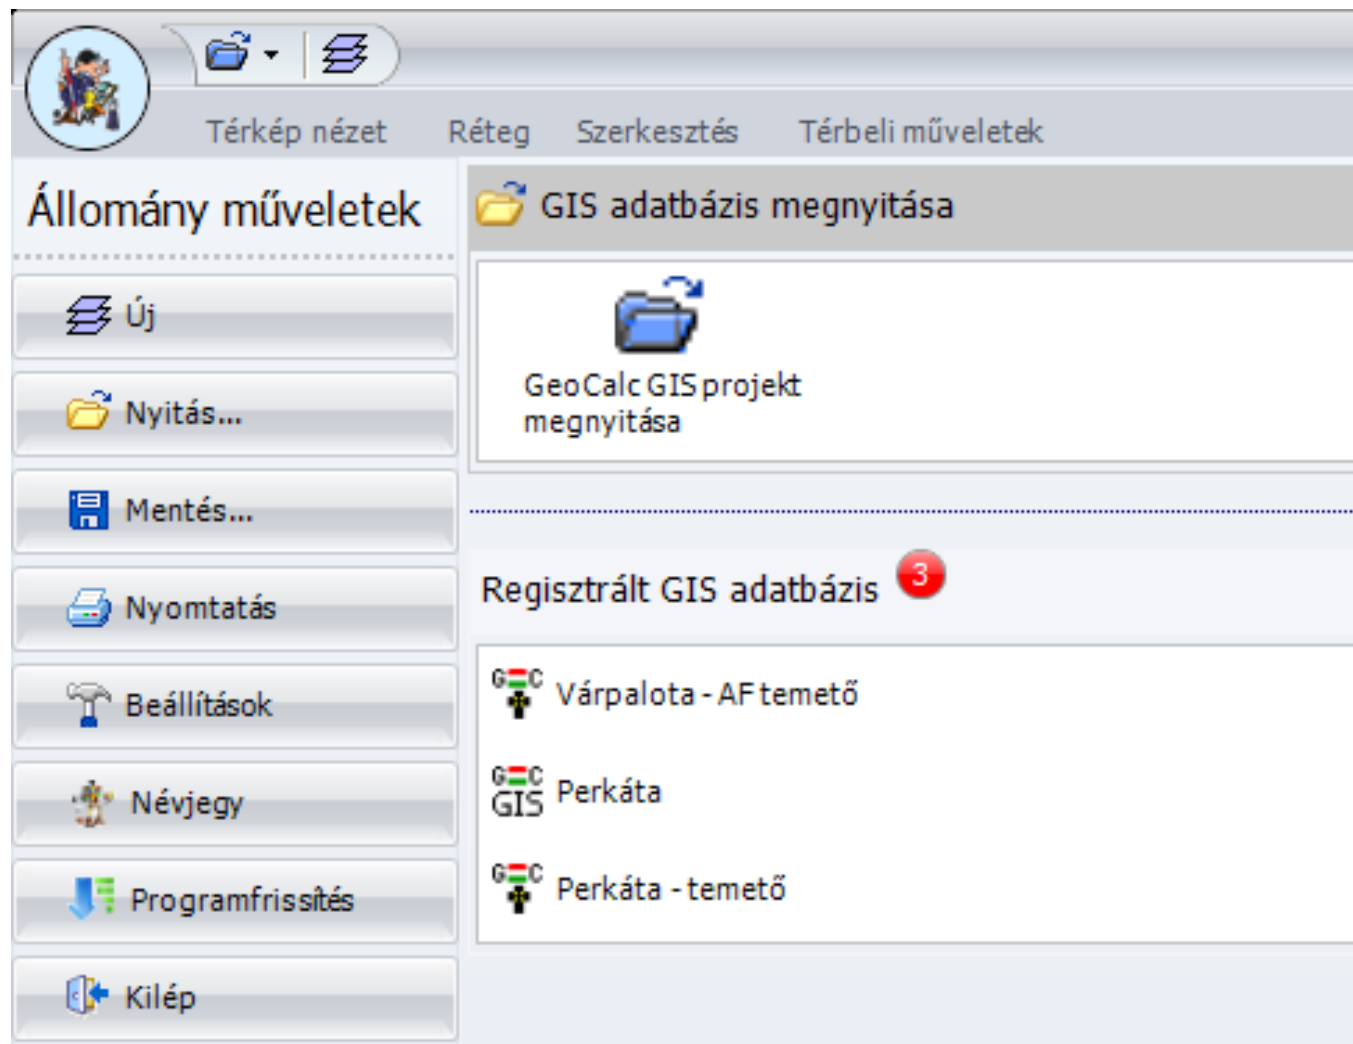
Térkép nézet Réteg Szerkesztés Térbeli műveletek

Állomány műveletek

Új

Nyitás...

Mentés...

Nyomtatás

Beállítások

Névjegy

Programfrissítés

Kilép

GIS adatbázis megnyitása

GeoCalc GIS projekt megnyitása

Regisztrált GIS adatbázis 3

GEOC Várpalota - AF temető

GEOC GIS Perkáta

GEOC Perkáta - temető